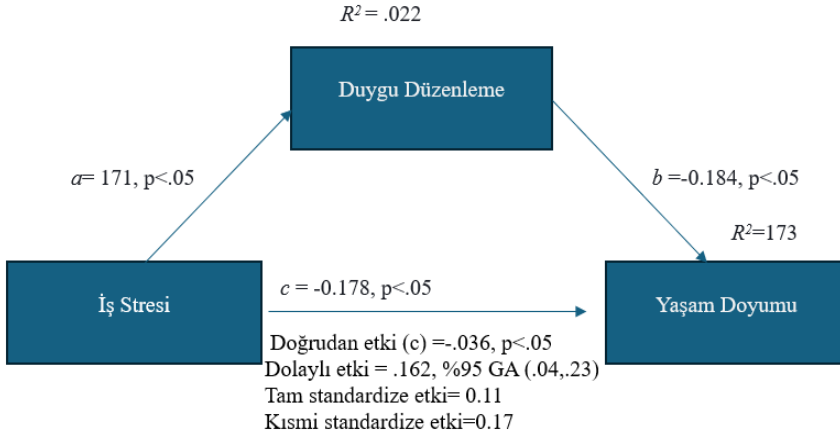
$R^2$ = .022

Duygu Düzenleme

$a$= 171, p<.05

$b$ =-0.184, p<.05

$R^2$=173

İş Stresi

$c$ = -0.178, p<.05

Yaşam Doyumu

Doğrudan etki (c) =-.036, p<.05
Dolaylı etki = .162, %95 GA (.04,.23)
Tam standardize etki= 0.11
Kısmi standardize etki=0.17